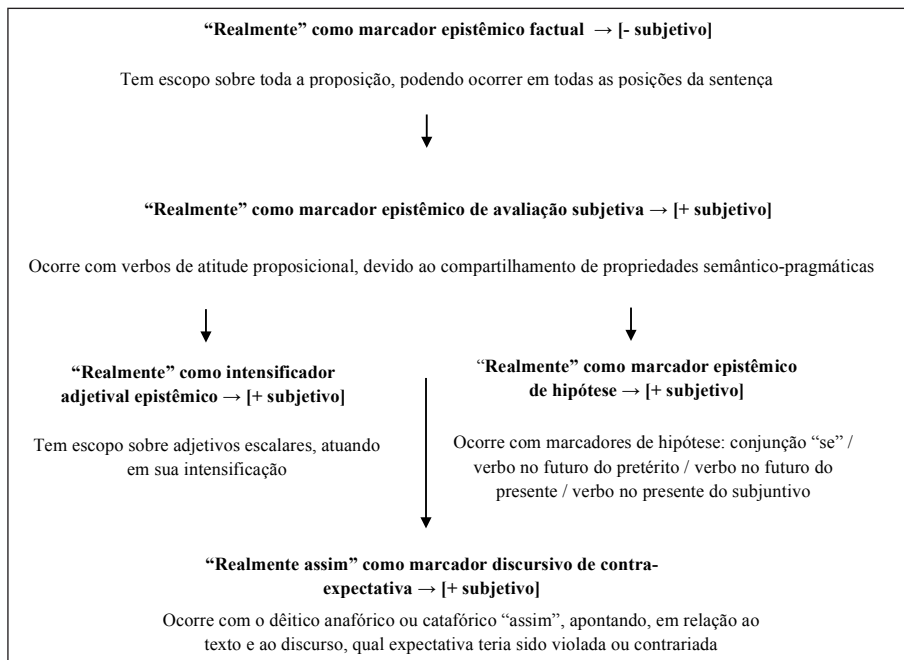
**"Realmente" como marcador epistêmico factual → [- subjetivo]**

Tem escopo sobre toda a proposição, podendo ocorrer em todas as posições da sentença

**"Realmente" como marcador epistêmico de avaliação subjetiva → [+ subjetivo]**

Ocorre com verbos de atitude proposicional, devido ao compartilhamento de propriedades semântico-pragmáticas

**"Realmente" como intensificador adjetival epistêmico → [+ subjetivo]**

Tem escopo sobre adjetivos escalares, atuando em sua intensificação

**"Realmente" como marcador epistêmico de hipótese → [+ subjetivo]**

Ocorre com marcadores de hipótese: conjunção "se" / verbo no futuro do pretérito / verbo no futuro do presente / verbo no presente do subjuntivo

**"Realmente assim" como marcador discursivo de contra-expectativa → [+ subjetivo]**

Ocorre com o dêitico anafórico ou catafórico "assim", apontando, em relação ao texto e ao discurso, qual expectativa teria sido violada ou contrariada